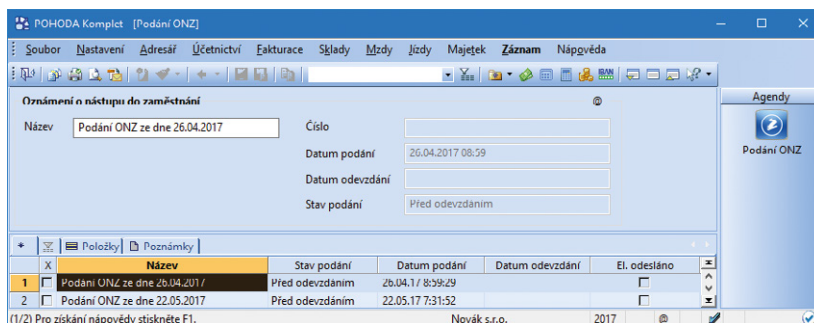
POHODA Komplet [Podání ONZ]

Soubor Nastavení Adresář Účetnictví Fakturace Sklady Mzdy Jízdy Majetek Záznam Nápověda

Oznámení o nástupu do zaměstnání

Název Podání ONZ ze dne 26.04.2017

Číslo

Datum podání 26.04.2017 08:59

Datum odevzdání

Stav podání Před odevzdáním

Agendy

Podání ONZ

Položky Poznámky

| | X | Název | Stav podání | Datum podání | Datum odevzdání | El. odesláno |
|---|---|---|---|---|---|---|
| 1 | ☐ | Podání ONZ ze dne 26.04.2017 | Před odevzdáním | 26.04.17 8:59:29 | | ☐ |
| 2 | ☐ | Podání ONZ ze dne 22.05.2017 | Před odevzdáním | 22.05.17 7:31:52 | | ☐ |

(1/2) Pro získání nápovědy stiskněte F1. Novák s.r.o. 2017